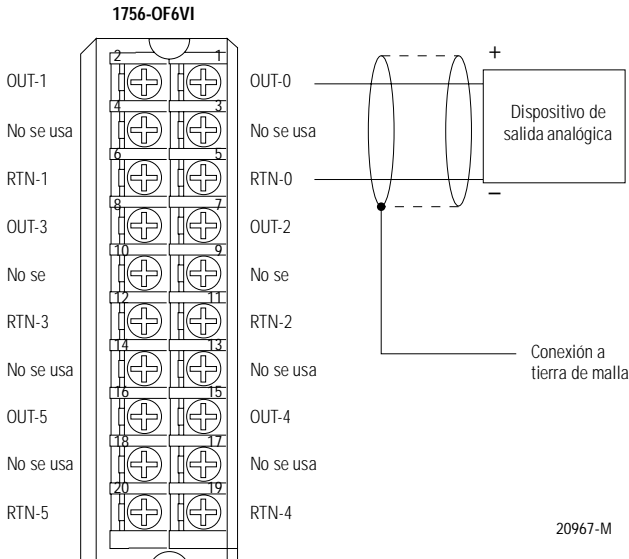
1756-OF6VI

2 1
OUT-1 OUT-0
4 3
No se usa No se usa
6 5
RTN-1 RTN-0
8 7
OUT-3 OUT-2
10 9
No se No se
12 11
RTN-3 RTN-2
14 13
No se usa No se usa
16 15
OUT-5 OUT-4
18 17
No se usa No se usa
20 19
RTN-5 RTN-4

+
Dispositivo de salida analógica
–

Conexión a tierra de malla

20967-M